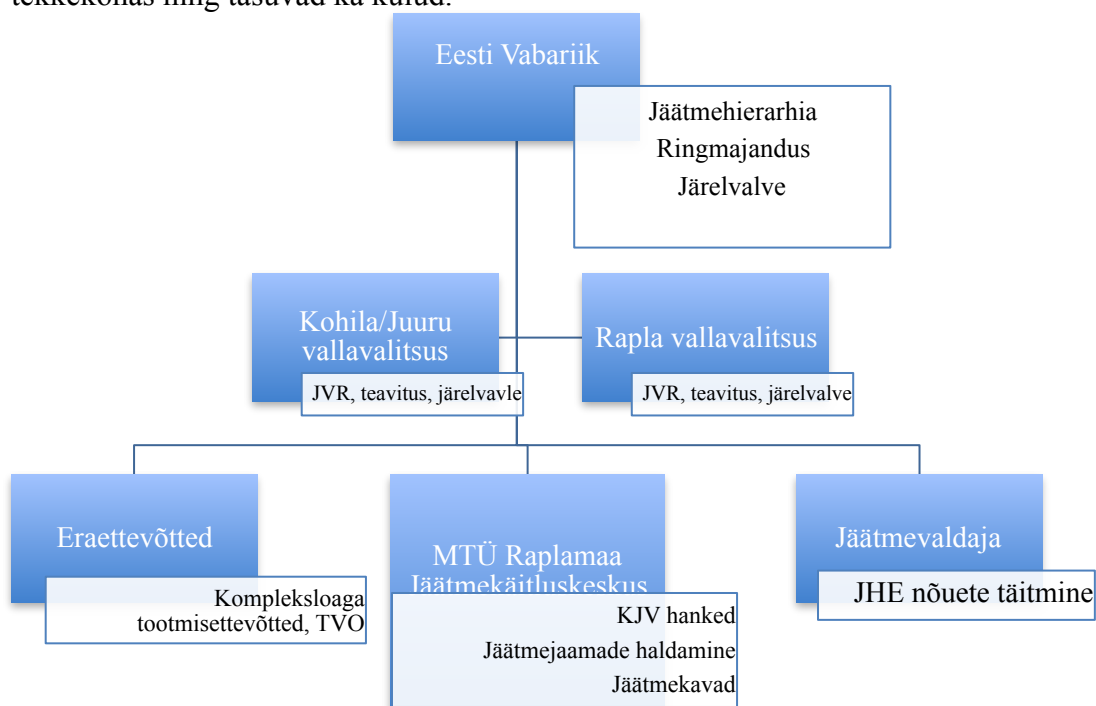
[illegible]

Eesti Vabariik

Jäätmehierarhia
Ringmajandus
Järelvalve

Kohila/Juuru vallavalitsus

JVR, teavitus, järelvavle

Rapla vallavalitsus

JVR, teavitus, järelvalve

Eraettevõtted

Kompleksloaga tootmisettevõtted, TVO

MTÜ Raplamaa Jäätmekäitluskeskus

KJV hanked
Jäätmejaamade haldamine
Jäätmekavad

Jäätmevaldaja

JHE nõuete täitmine